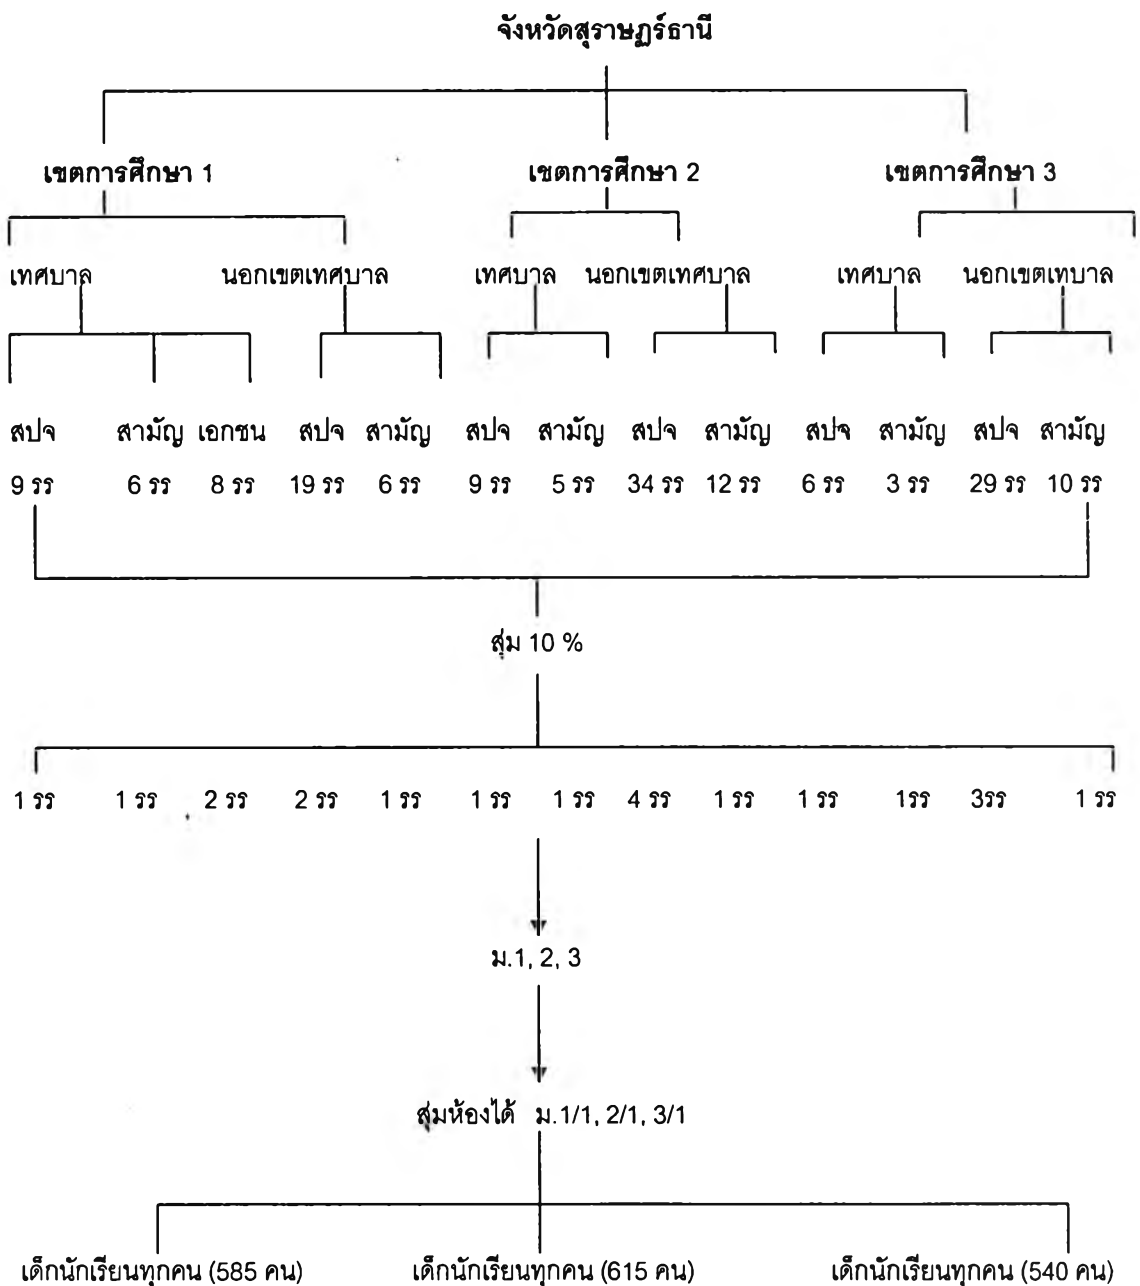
จังหวัดสุราษฎร์ธานี

เขตการศึกษา 1

เขตการศึกษา 2

เขตการศึกษา 3

เทศบาล นอกเขตเทศบาล

เทศบาล นอกเขตเทศบาล

เทศบาล นอกเขตเทบาล

สปจ สามัญ เอกชน สปจ สามัญ สปจ สามัญ สปจ สามัญ สปจ สามัญ สปจ สามัญ

9 รร 6 รร 8 รร 19 รร 6 รร 9 รร 5 รร 34 รร 12 รร 6 รร 3 รร 29 รร 10 รร

สุ่ม 10 %

1 รร 1 รร 2 รร 2 รร 1 รร 1 รร 1 รร 4 รร 1 รร 1 รร 1รร 3รร 1 รร

ม.1, 2, 3

สุ่มห้องได้ ม.1/1, 2/1, 3/1

เด็กนักเรียนทุกคน (585 คน) เด็กนักเรียนทุกคน (615 คน) เด็กนักเรียนทุกคน (540 คน)